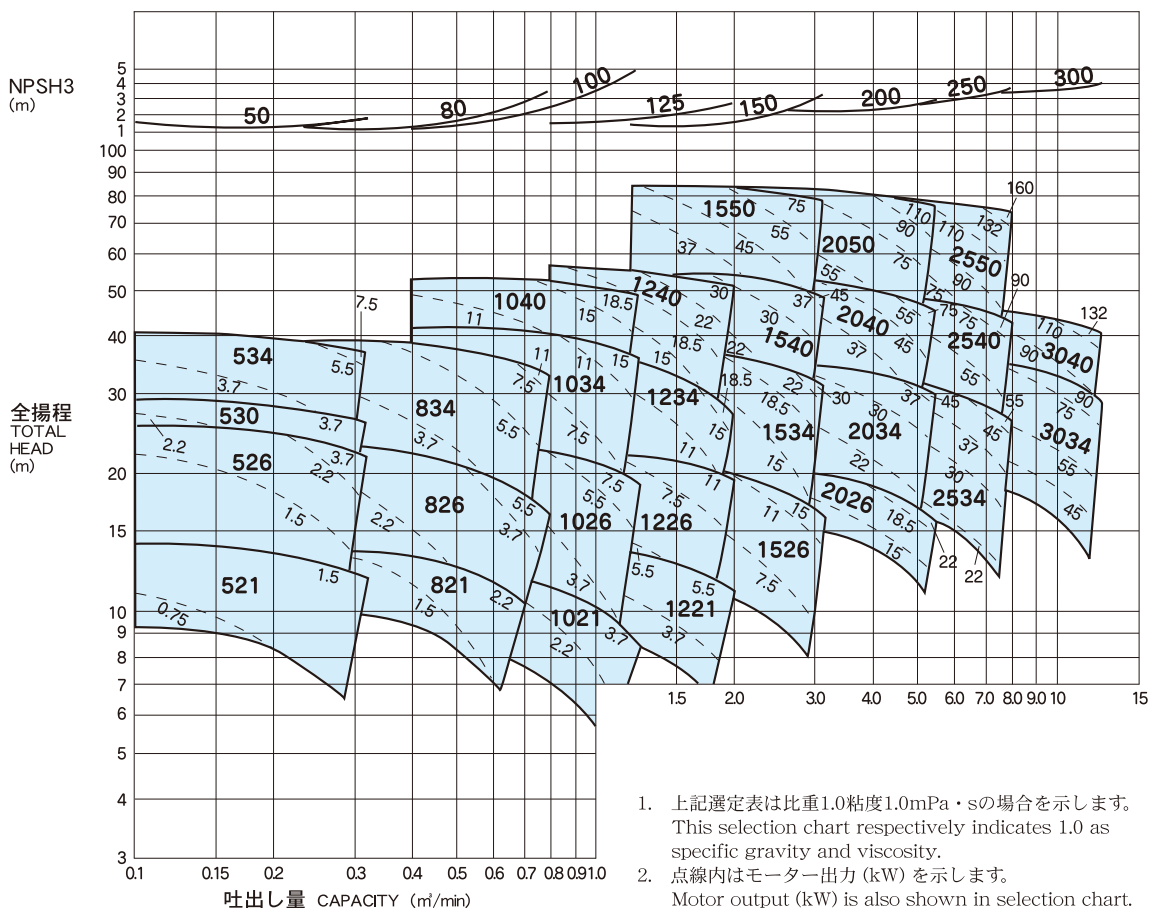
NPSH3
(m)

5
4
3
2
1

50
80
100
125
150
200
250
300

100
90
80
70
60
50
40
30
20
15
10
9
8
7
6
5
4
3

全揚程
TOTAL
HEAD
(m)

1550
75
55
45
37
2050
110
90
75
55
160
132
110
2550
90
75
90
1240
18.5
15
30
22
1540
37
45
2040
55
37
45
2540
75
55
132
110
90
3040
1040
15
11
7.5
534
5.5
11
1034
11
15
18.5
22
15
1234
30
22
18.5
1534
15
30
2034
30
22
37
45
2534
37
55
45
90
75
3034
55
45
3.7
530
3.7
834
3.7
5.5
7.5
7.5
11
15
11
2026
18.5
15
22
22
2.2
526
2.2
3.7
1.5
826
2.2
5.5
5.5
3.7
1026
7.5
1226
7.5
11
15
1526
7.5
1.5
521
821
1.5
2.2
3.7
1021
2.2
3.7
5.5
1221
5.5
3.7
0.75

1.5
2.0
3.0
4.0
5.0
6.0
7.0
8.0
9.0
10
15

0.1
0.15
0.2
0.3
0.4
0.5
0.6
0.7
0.8
0.9
1.0

吐出し量 CAPACITY (m³/min)

1. 上記選定表は比重1.0粘度1.0mPa・sの場合を示します。
This selection chart respectively indicates 1.0 as specific gravity and viscosity.
2. 点線内はモーター出力 (kW) を示します。
Motor output (kW) is also shown in selection chart.